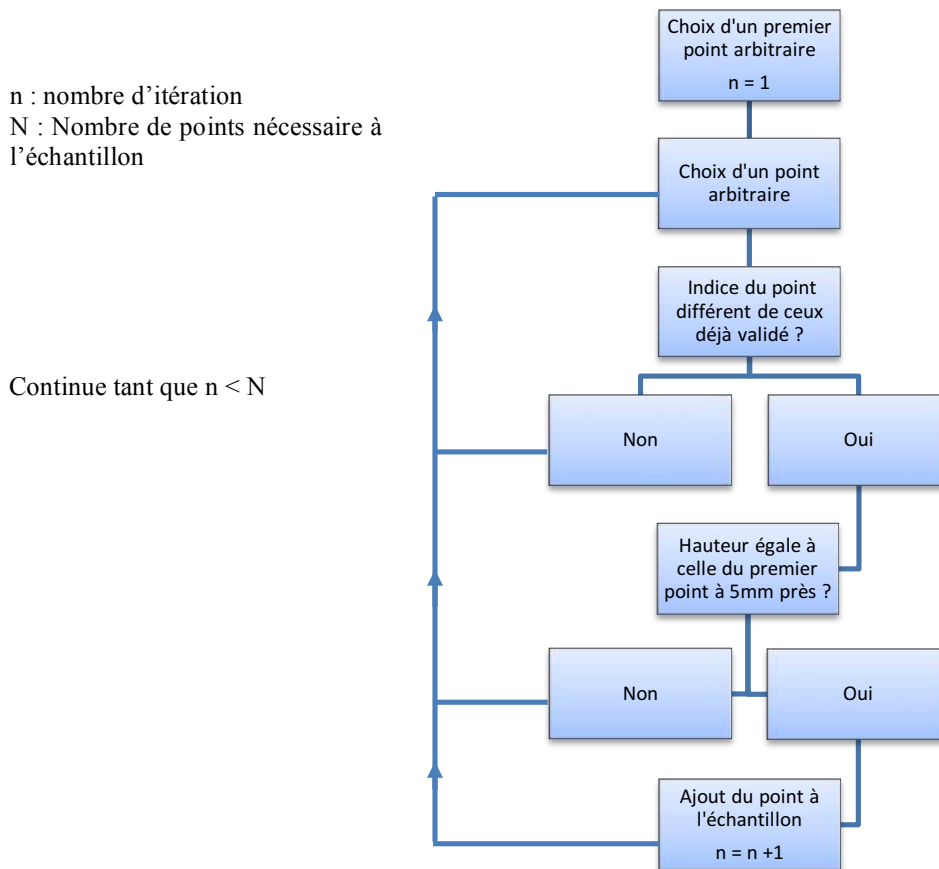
n : nombre d’itération
N : Nombre de points nécessaire à l’échantillon

Continue tant que n < N

Choix d'un premier point arbitraire
n = 1

Choix d'un point arbitraire

Indice du point différent de ceux déjà validé ?

Non

Oui

Hauteur égale à celle du premier point à 5mm près ?

Non

Oui

Ajout du point à l'échantillon
n = n +1